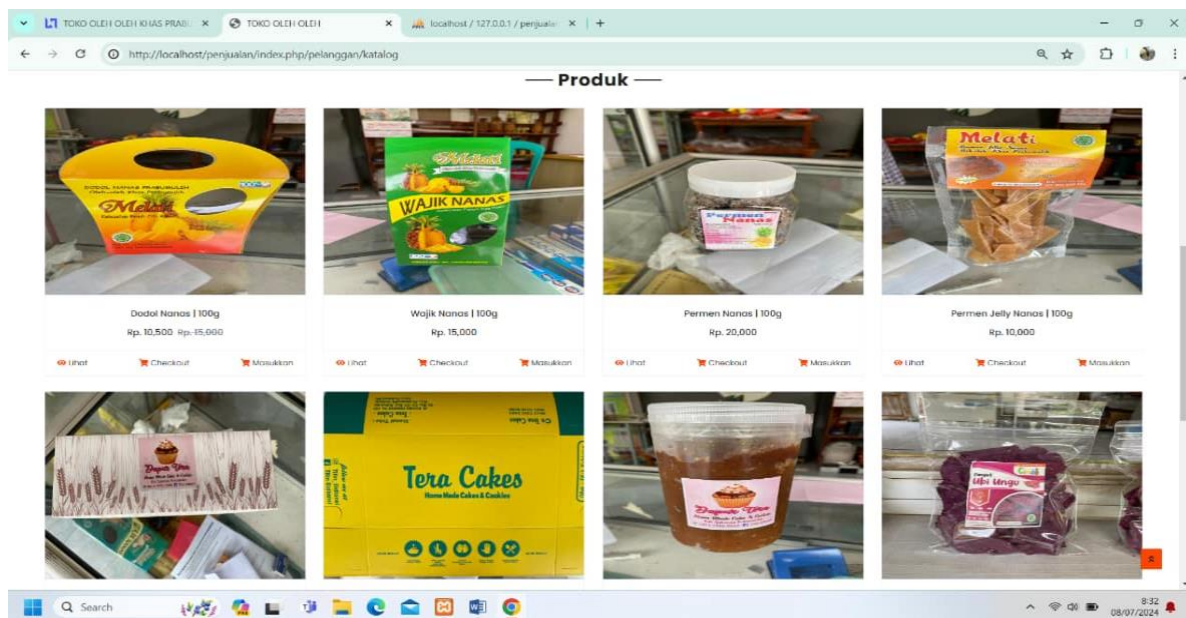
TOKO OLEH OLEH KHAS PRAB ×
TOKO OLEH OLEH ×
localhost / 127.0.0.1 / penjualan ×
+

http://localhost/penjualan/index.php/pelanggan/katalog

— Produk —

Melati
DODOL NANAS PRABUMULIH

WAJIK NANAS

Permen Nanas

Melati

Dodol Nanas | 100g
Rp. 10,500 Rp. 15,000
Lihat Checkout Masukkan

Wajik Nanas | 100g
Rp. 15,000
Lihat Checkout Masukkan

Permen Nanas | 100g
Rp. 20,000
Lihat Checkout Masukkan

Permen Jelly Nanas | 100g
Rp. 10,000
Lihat Checkout Masukkan

Tera Cakes
Home Made Cakes & Cookies

Ubi Ungu

Search

8:32
08/07/2024